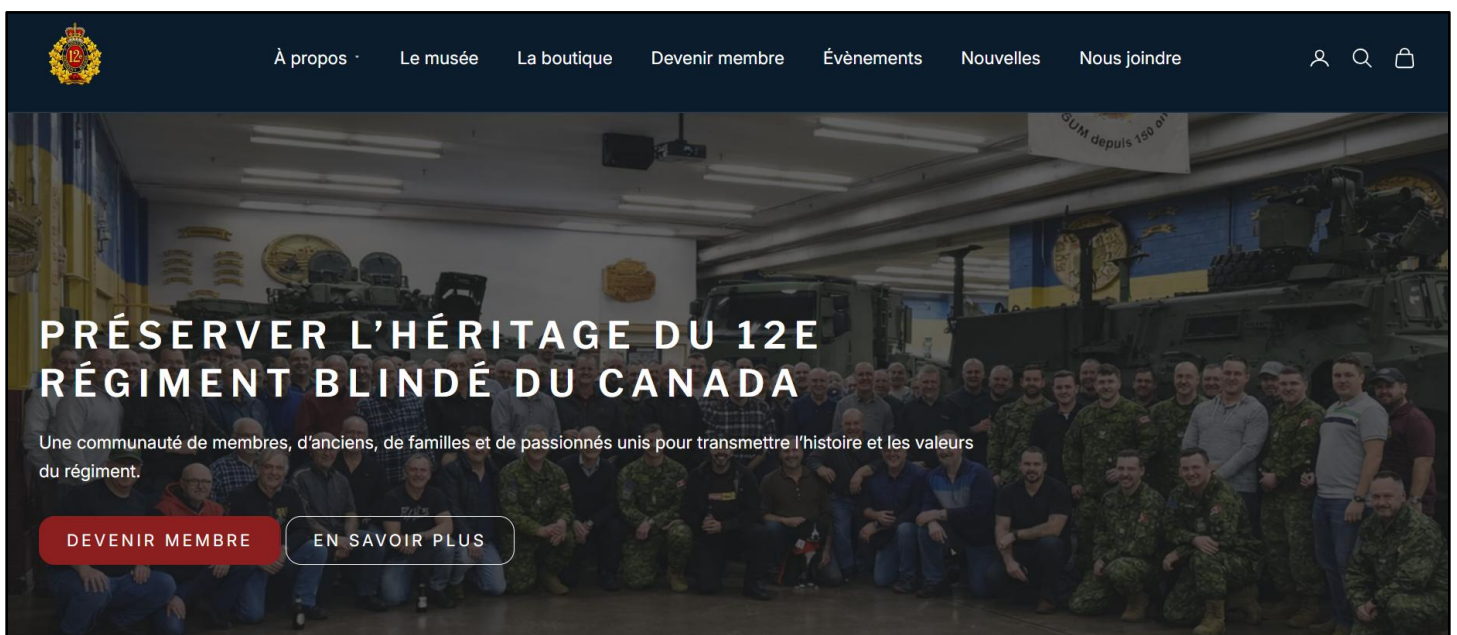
12

À propos · Le musée La boutique Devenir membre Évènements Nouvelles Nous joindre

UM depuis 150 a

PRÉSERVER L'HÉRITAGE DU 12E RÉGIMENT BLINDÉ DU CANADA

Une communauté de membres, d'anciens, de familles et de passionnés unis pour transmettre l'histoire et les valeurs du régiment.

DEVENIR MEMBRE EN SAVOIR PLUS